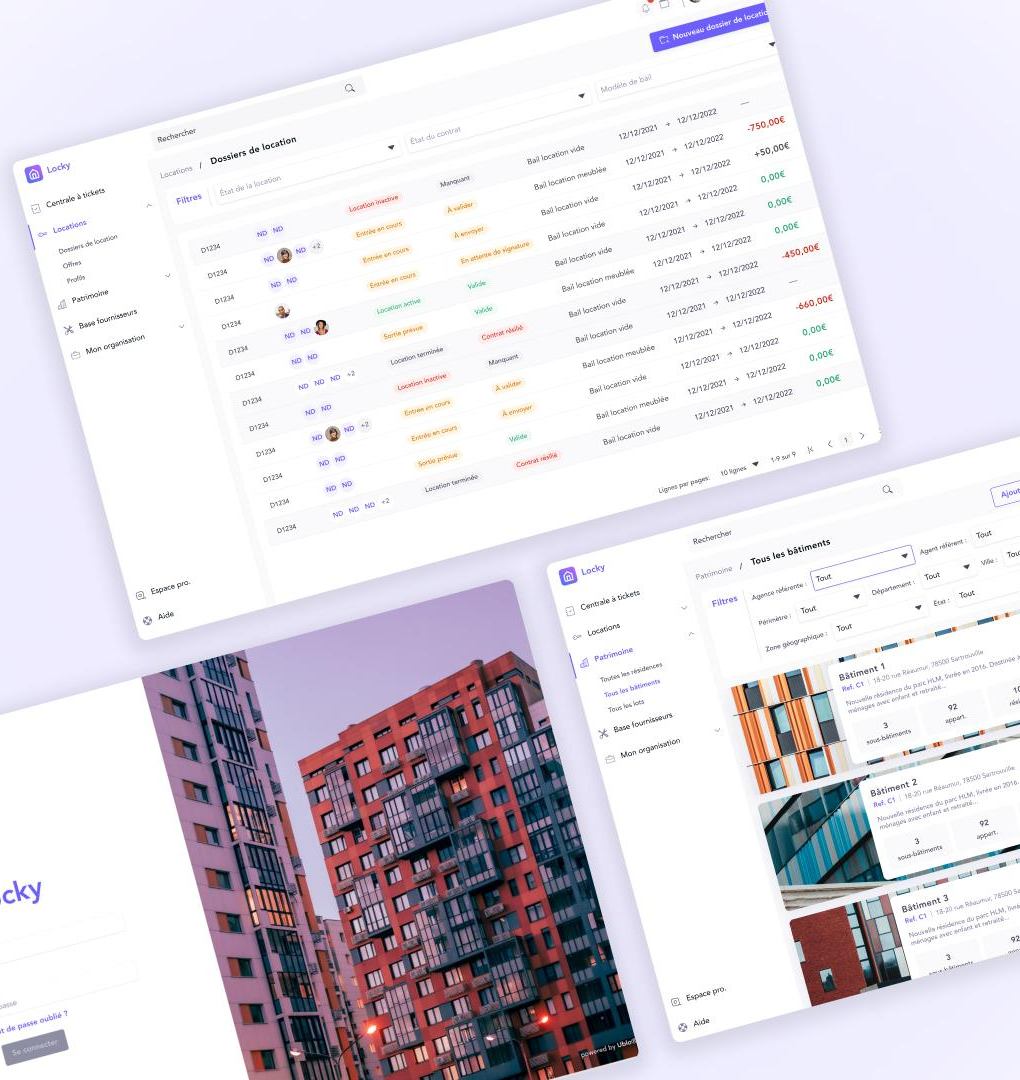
Nouveau dossier de location

Locky
Centrale à tickets
Locations
Dossiers de location
Offres
Profils
Patrimoine
Base fournisseurs
Mon organisation
Espace pro.
Aide

Rechercher
Locations / Dossiers de location
Filtres
État de la location
État du contrat
Modèle de bail

| | | | | | | |
|---|---|---|---|---|---|---|
| D1234 | ND ND | Location inactive | Manquant | Bail location vide | 12/12/2021 → 12/12/2022 | -750,00€ |
| D1234 | ND +2 | Entrée en cours | À valider | Bail location meublée | 12/12/2021 → 12/12/2022 | +50,00€ |
| D1234 | ND ND | Entrée en cours | À envoyer | Bail location vide | 12/12/2021 → 12/12/2022 | 0,00€ |
| D1234 | | Entrée en cours | En attente de signature | Bail location vide | 12/12/2021 → 12/12/2022 | 0,00€ |
| D1234 | ND ND | Location active | Valide | Bail location vide | 12/12/2021 → 12/12/2022 | 0,00€ |
| D1234 | ND ND | Sortie prévue | Contrat résilié | Bail location meublée | 12/12/2021 → 12/12/2022 | -450,00€ |
| D1234 | ND ND ND +2 | Location terminée | Manquant | Bail location vide | 12/12/2021 → 12/12/2022 | — |
| D1234 | ND ND | Location inactive | À valider | Bail location vide | 12/12/2021 → 12/12/2022 | -660,00€ |
| D1234 | ND +2 | Entrée en cours | À envoyer | Bail location meublée | 12/12/2021 → 12/12/2022 | 0,00€ |
| D1234 | ND ND | Entrée en cours | Valide | Bail location vide | 12/12/2021 → 12/12/2022 | 0,00€ |
| D1234 | ND ND | Sortie prévue | Contrat résilié | Bail location meublée | 12/12/2021 → 12/12/2022 | 0,00€ |
| D1234 | ND ND ND +2 | Location terminée | | Bail location vide | | |

Lignes par pages: 10 lignes 1-9 sur 9 1

Locky
Centrale à tickets
Locations
Patrimoine
Toutes les résidences
Tous les bâtiments
Tous les lots
Base fournisseurs
Mon organisation
Espace pro.
Aide

Rechercher
Ajout
Patrimoine / Tous les bâtiments
Filtres
Agence référente : Tout
Agent référent : Tout
Ville : Tout
Périmètre : Tout
Département : Tout
Etat : Tout
Zone géographique : Tout

Bâtiment 1
Ref. C1 | 18-20 rue Réaumur, 78500 Sartrouville
Nouvelle résidence du parc HLM, livrée en 2016. Destinée à ménages avec enfant et retraité...
3 sous-bâtiments
92 appart.
10

Bâtiment 2
Ref. C1 | 18-20 rue Réaumur, 78500 Sartrouville
Nouvelle résidence du parc HLM, livrée en 2016. ménages avec enfant et retraité...
3 sous-bâtiments
92 appart.

Bâtiment 3
Ref. C1 | 18-20 rue Réaumur, 78500 Sa
Nouvelle résidence du parc HLM, livré ménages avec enfant et retraité...
3 sous-bâtiments
92

cky
asse
t de passe oublié ?
Se connecter
powered by Ubiq